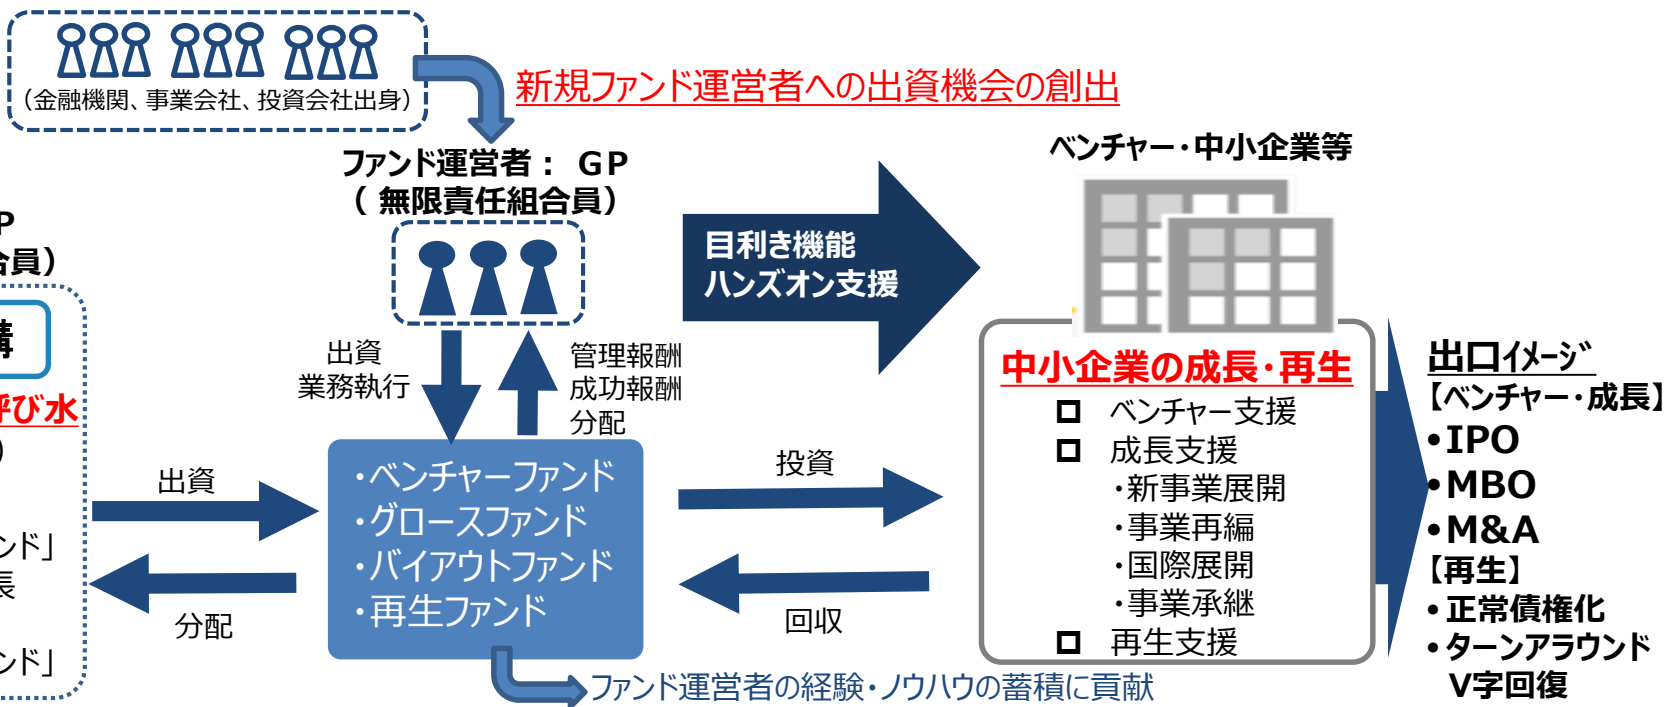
（金融機関、事業会社、投資会社出身）

新規ファンド運営者への出資機会の創出

ファンド運営者： GP
（ 無限責任組合員）

P
合員）

構
呼び水
)

ンド」
長

ンド」

出資
業務執行

管理報酬
成功報酬
分配

出資

分配

・ベンチャーファンド
・グロースファンド
・バイアウトファンド
・再生ファンド

ファンド運営者の経験・ノウハウの蓄積に貢献

目利き機能
ハンズオン支援

投資

回収

ベンチャー・中小企業等

中小企業の成長・再生
ベンチャー支援
成長支援
・新事業展開
・事業再編
・国際展開
・事業承継
再生支援

出口イメージ
【ベンチャー・成長】
•IPO
•MBO
•M&A
【再生】
•正常債権化
•ターンアラウンド
V字回復